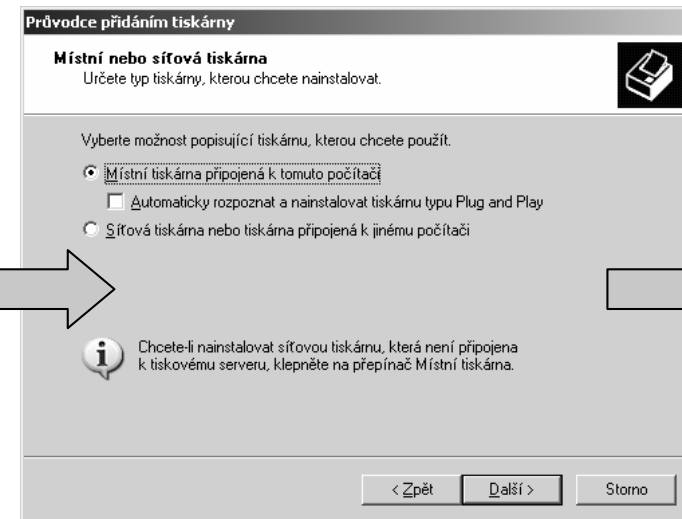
Průvodce přidáním tiskárny

Místní nebo síťová tiskárna
Určete typ tiskárny, kterou chcete nainstalovat.

Vyberte možnost popisující tiskárnu, kterou chcete použít.

Místní tiskárna připojená k tomuto počítači

Automaticky rozpoznat a nainstalovat tiskárnu typu Plug and Play

Síťová tiskárna nebo tiskárna připojená k jinému počítači

Chcete-li nainstalovat síťovou tiskárnu, která není připojena k tiskovému serveru, klepněte na přepínač Místní tiskárna.

< Zpět

Další >

Storno